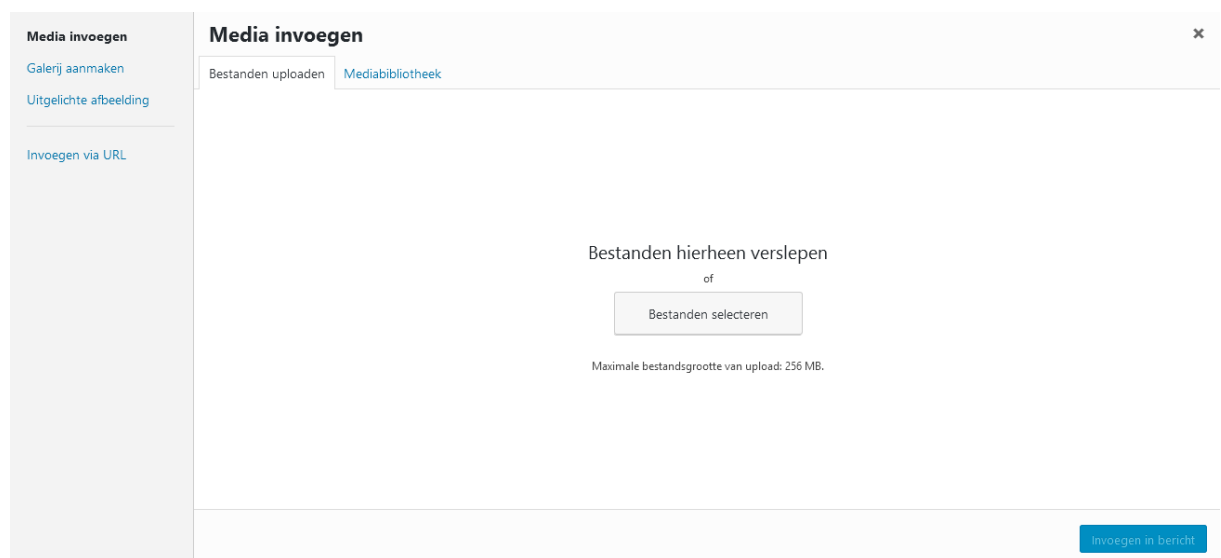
Media invoegen
Galerij aanmaken
Uitgelichte afbeelding

Invoegen via URL

Media invoegen

×

Bestanden uploaden
Mediabibliotheek

Bestanden hierheen verslepen

of

Bestanden selecteren

Maximale bestandsgrootte van upload: 256 MB.

Invoegen in bericht